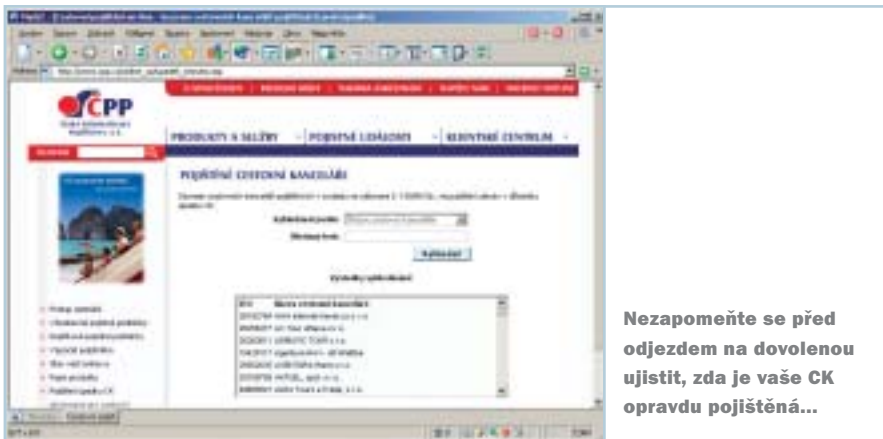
CPP

PRODUKTY A SLUŽBY | POJISTNÉ UDÁLOSTI | KLIENTSKÉ CENTRUM

POJIŠTĚNÍ CESTOVNÍ KANCELÁŘE

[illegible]

Vyhledat

Výsledky vyhledávání

IČO | Název cestovní kanceláře

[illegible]

Nezapomeňte se před odjezdem na dovolenou ujistit, zda je vaše CK opravdu pojištěná...